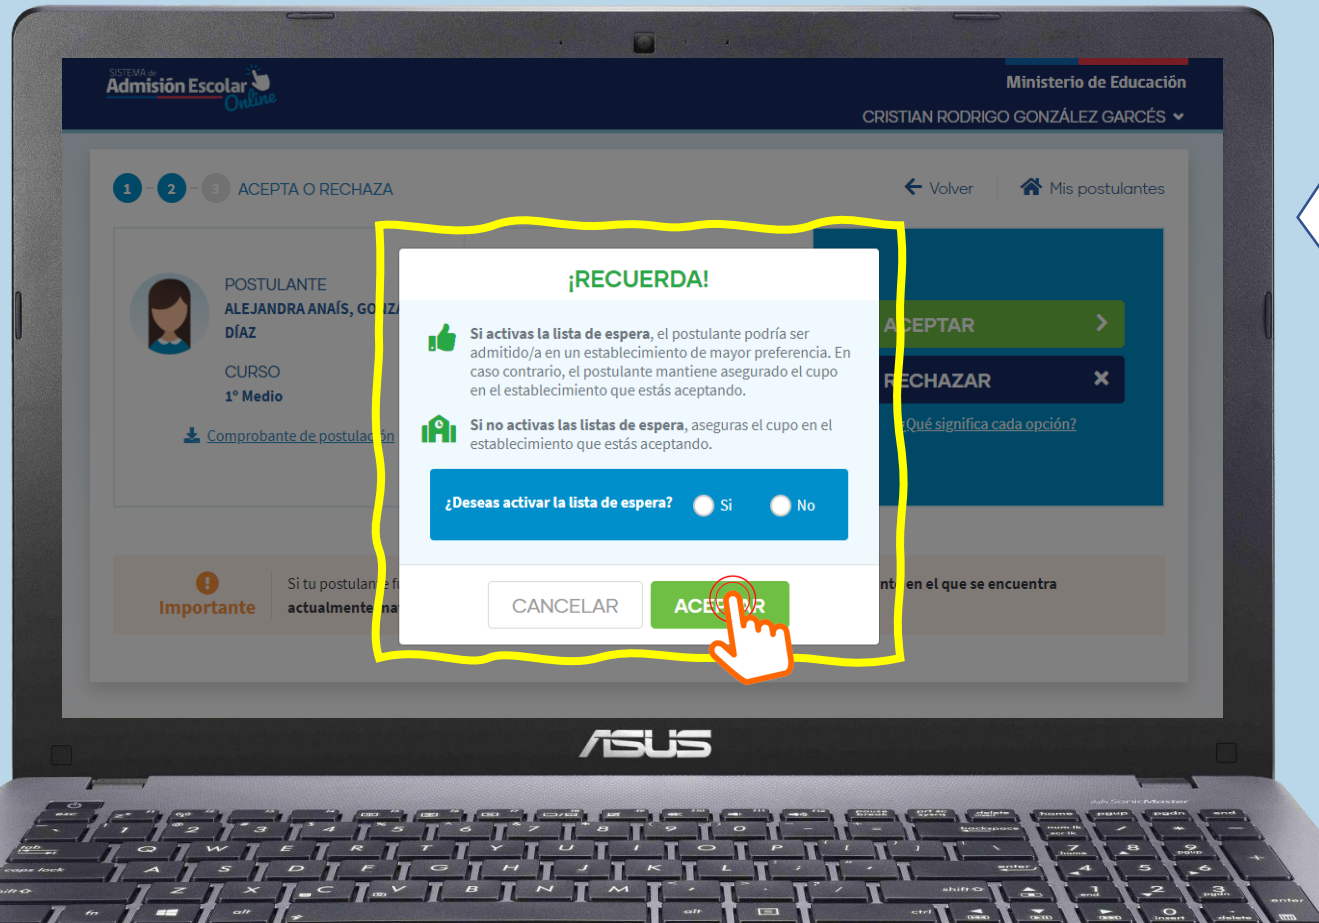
SISTEMA de Admisión Escolar Online

Ministerio de Educación

CRISTIAN RODRIGO GONZÁLEZ GARCÉS

1 2 3 ACEPTA O RECHAZA

Volver

Mis postulantes

POSTULANTE
ALEJANDRA ANAÍS, GO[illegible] DÍAZ

CURSO
1° Medio

Comprobante de postulación

ACEPTAR

RECHAZAR

¿Qué significa cada opción?

¡RECUERDA!

Si activas la lista de espera, el postulante podría ser admitido/a en un establecimiento de mayor preferencia. En caso contrario, el postulante mantiene asegurado el cupo en el establecimiento que estás aceptando.

Si no activas las listas de espera, aseguras el cupo en el establecimiento que estás aceptando.

¿Deseas activar la lista de espera? Si No

CANCELAR ACE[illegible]R

Importante

Si tu postulan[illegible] actualmente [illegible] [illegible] en el que se encuentra

ASUS